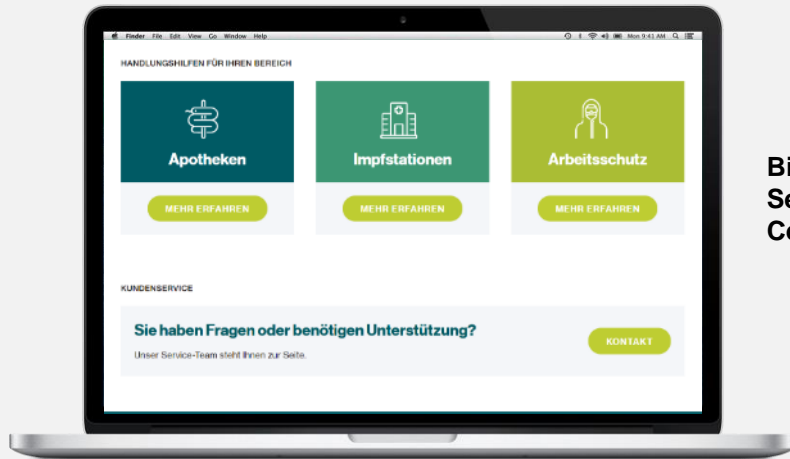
Finder File Edit View Go Window Help

Mon 9:41 AM

HANDLUNGSHILFEN FÜR IHREN BEREICH

Apotheken

MEHR ERFAHREN

Impfstationen

MEHR ERFAHREN

Arbeitsschutz

MEHR ERFAHREN

KUNDENSERVICE

Sie haben Fragen oder benötigen Unterstützung?

Unser Service-Team steht Ihnen zur Seite.

KONTAKT

Bi
Se
Co